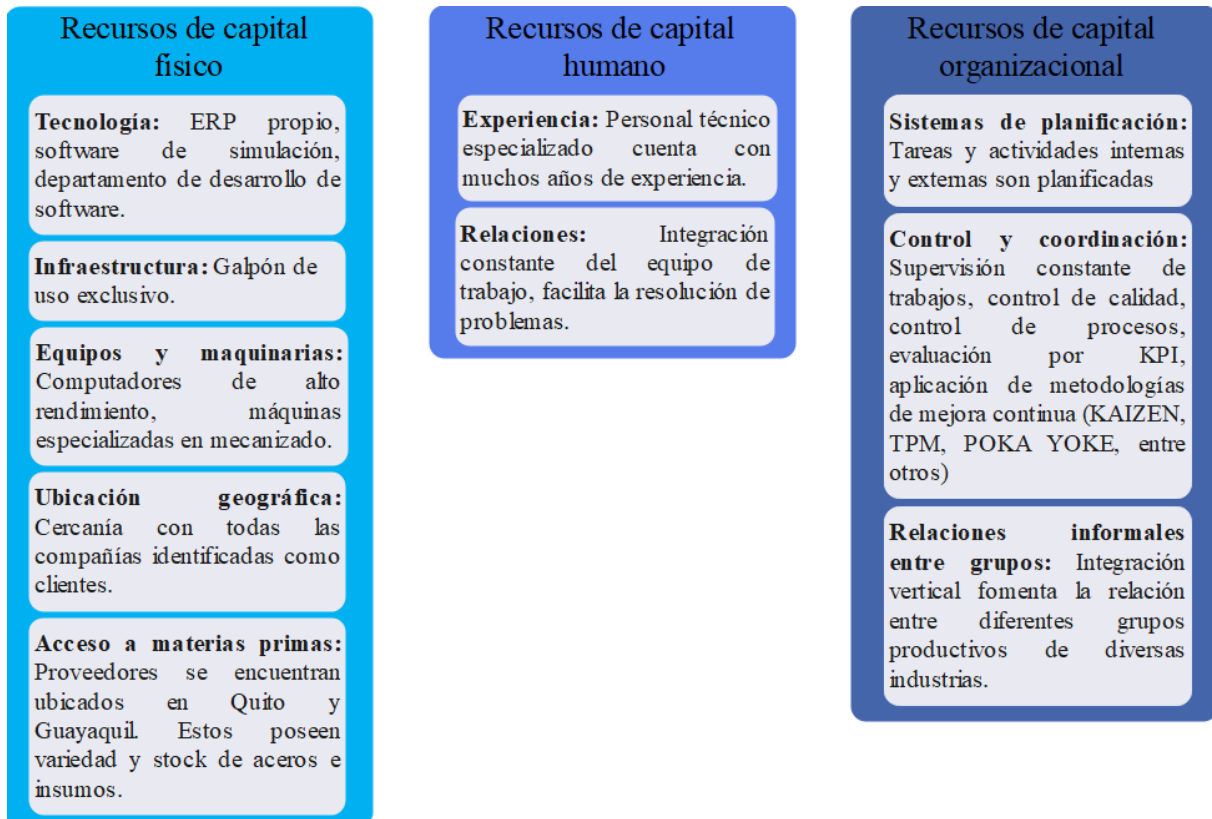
Recursos de capital físico

**Tecnología:** ERP propio, software de simulación, departamento de desarrollo de software.

**Infraestructura:** Galpón de uso exclusivo.

**Equipos y maquinarias:** Computadores de alto rendimiento, máquinas especializadas en mecanizado.

**Ubicación geográfica:** Cercanía con todas las compañías identificadas como clientes.

**Acceso a materias primas:** Proveedores se encuentran ubicados en Quito y Guayaquil. Estos poseen variedad y stock de aceros e insumos.

Recursos de capital humano

**Experiencia:** Personal técnico especializado cuenta con muchos años de experiencia.

**Relaciones:** Integración constante del equipo de trabajo, facilita la resolución de problemas.

Recursos de capital organizacional

**Sistemas de planificación:** Tareas y actividades internas y externas son planificadas

**Control y coordinación:** Supervisión constante de trabajos, control de calidad, control de procesos, evaluación por KPI, aplicación de metodologías de mejora continua (KAIZEN, TPM, POKA YOKE, entre otros)

**Relaciones informales entre grupos:** Integración vertical fomenta la relación entre diferentes grupos productivos de diversas industrias.